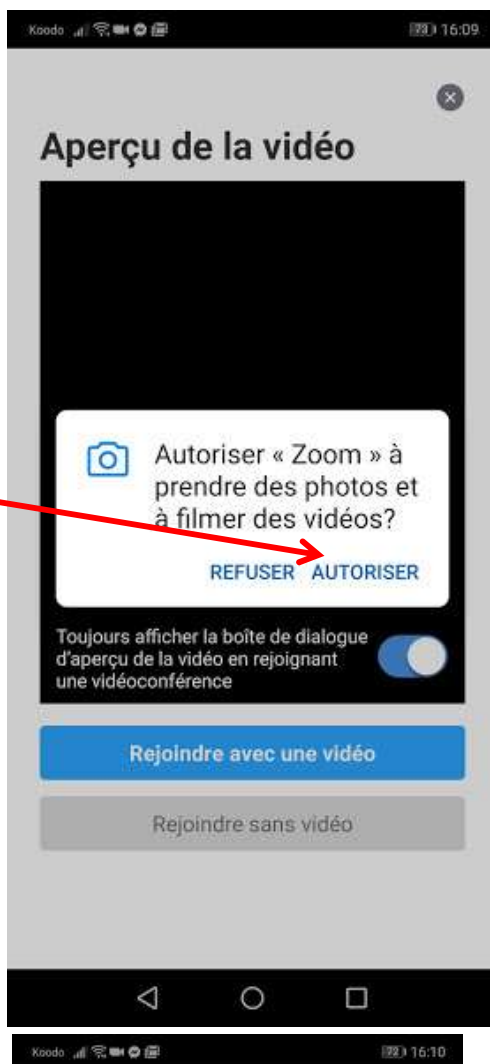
Koodo 16:09

Aperçu de la vidéo

Autoriser « Zoom » à prendre des photos et à filmer des vidéos?

REFUSER AUTORISER

Toujours afficher la boîte de dialogue d'aperçu de la vidéo en rejoignant une vidéoconférence

Rejoindre avec une vidéo

Rejoindre sans vidéo

Koodo 16:10